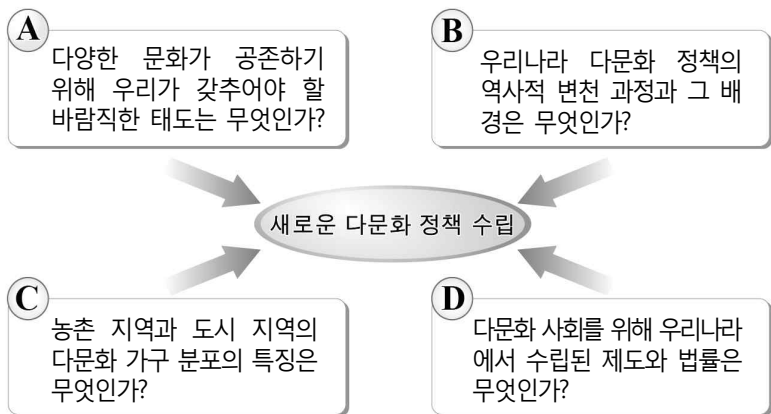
A
다양한 문화가 공존하기 위해 우리가 갖추어야 할 바람직한 태도는 무엇인가?

B
우리나라 다문화 정책의 역사적 변천 과정과 그 배경은 무엇인가?

새로운 다문화 정책 수립

C
농촌 지역과 도시 지역의 다문화 가구 분포의 특징은 무엇인가?

D
다문화 사회를 위해 우리나라에서 수립된 제도와 법률은 무엇인가?